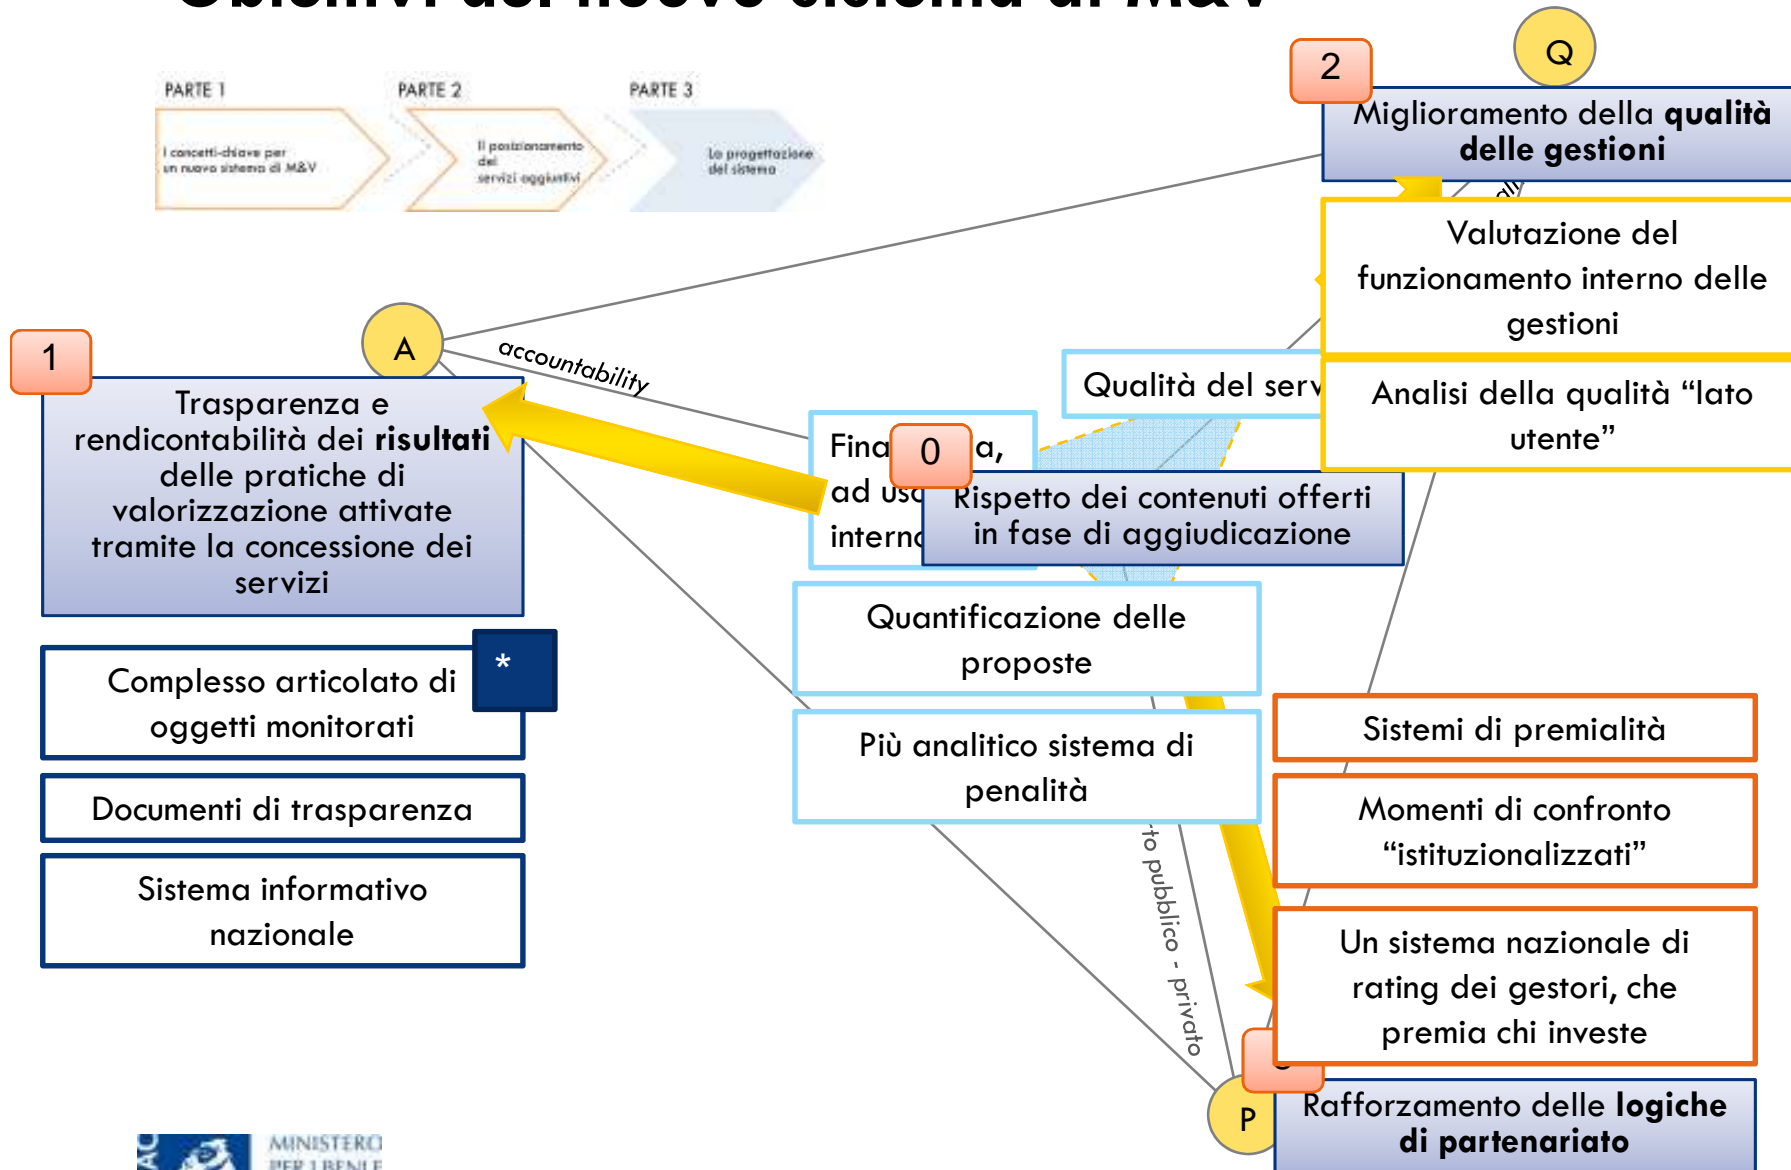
PARTE 1

I concetti-chiave per un nuovo sistema di M&V

PARTE 2

Il posizionamento dei servizi aggiuntivi

PARTE 3

La progettazione del sistema

2

Q

Miglioramento della **qualità delle gestioni**

Valutazione del funzionamento interno delle gestioni

Analisi della qualità “lato utente”

1

A

accountability

Trasparenza e rendicontabilità dei **risultati** delle pratiche di valorizzazione attivate tramite la concessione dei servizi

Qualità del serv

Fina 0 a, ad uso interno

Rispetto dei contenuti offerti in fase di aggiudicazione

Quantificazione delle proposte

Complesso articolato di oggetti monitorati

*

Documenti di trasparenza

Sistema informativo nazionale

Più analitico sistema di penalità

Sistemi di premialità

Momenti di confronto “istituzionalizzati”

Un sistema nazionale di rating dei gestori, che premia chi investe

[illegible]to pubblico - privato

P

Rafforzamento delle **logiche di partenariato**

MINISTERO PER I BENI E